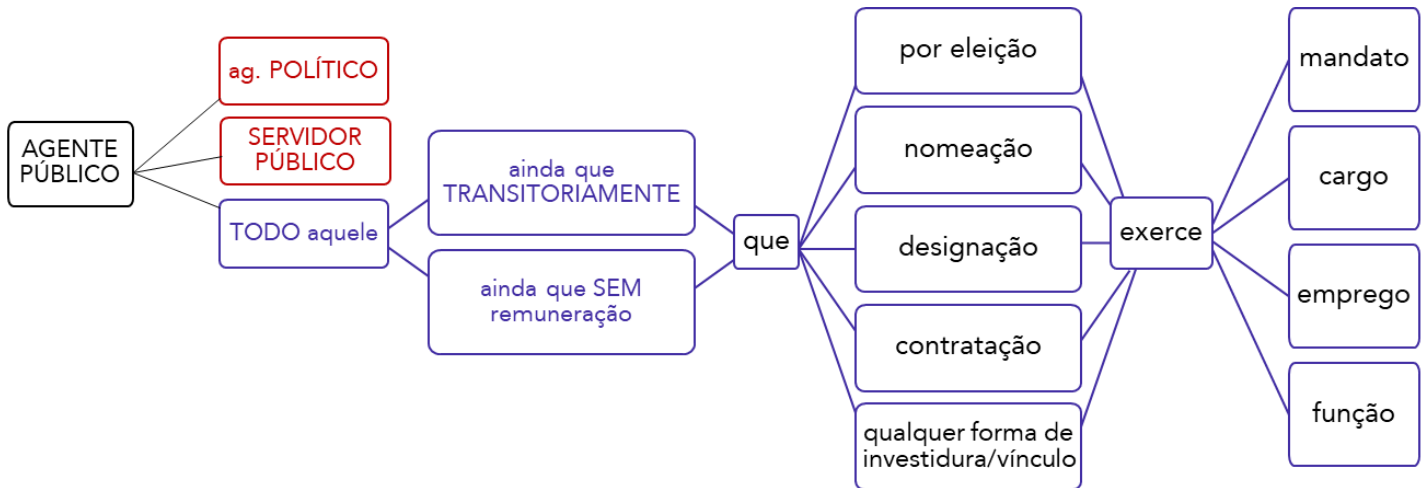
AGENTE PÚBLICO

ag. POLÍTICO

SERVIDOR PÚBLICO

TODO aquele

ainda que TRANSITORIAMENTE

ainda que SEM remuneração

que

por eleição

nomeação

designação

contratação

qualquer forma de investidura/vínculo

exerce

mandato

cargo

emprego

função